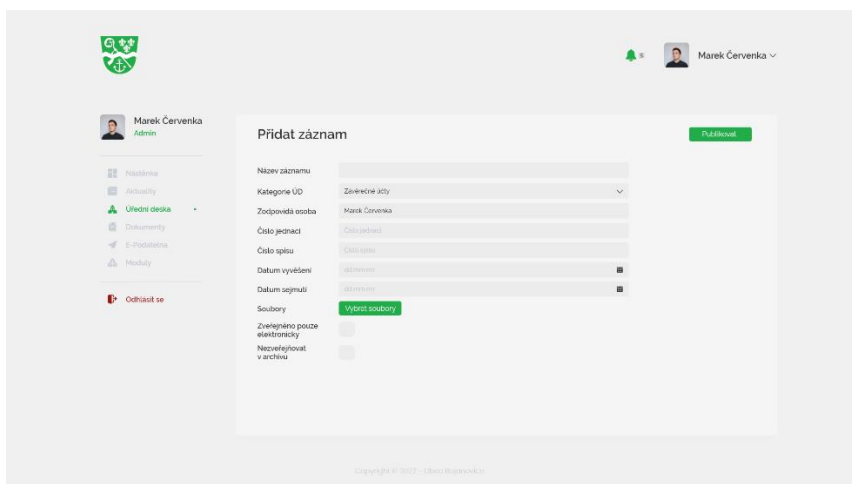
5

Marek Červenka

Marek Červenka
Admin

Nástěnka
Aktuality
Úřední deska
Dokumenty
E-Podatelna
Moduly

Odhlásit se

Přidat záznam

Publikovat

Název záznamu
Kategorie ÚD — Závěrečné účty
Zodpovídá osoba — Marek Červenka
Číslo jednací — Číslo jednací
Číslo spisu — Číslo spisu
Datum vyvěšení — dd.mm.rrrr
Datum sejmutí — dd.mm.rrrr
Soubory — Vybrat soubory
Zveřejněno pouze elektronicky
Nezveřejňovat v archivu

Copyright © 2023 - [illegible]